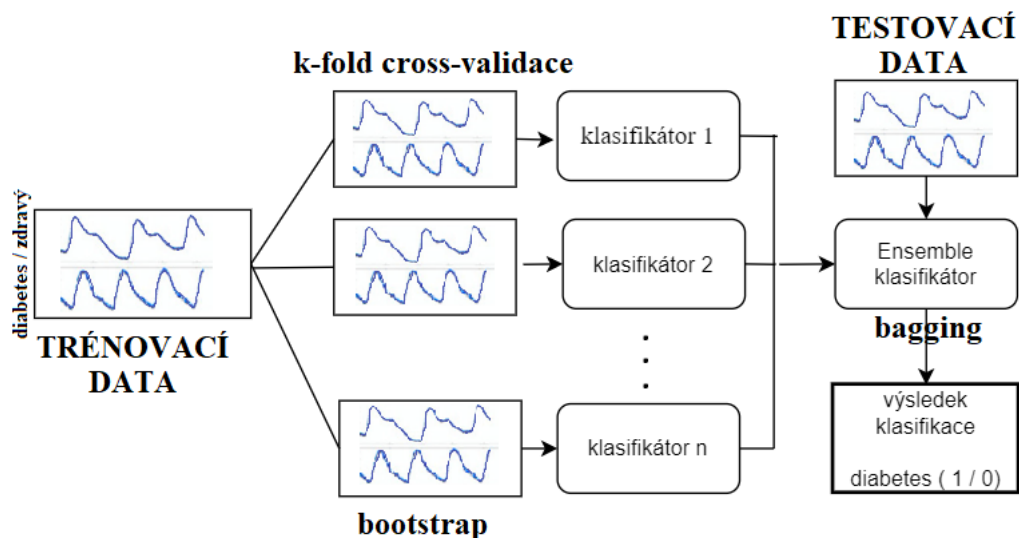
diabetes / zdravý

TRÉNOVACÍ DATA

k-fold cross-validace

bootstrap

klasifikátor 1

klasifikátor 2

klasifikátor n

TESTOVACÍ DATA

Ensemble klasifikátor

bagging

výsledek klasifikace

diabetes ( 1 / 0)